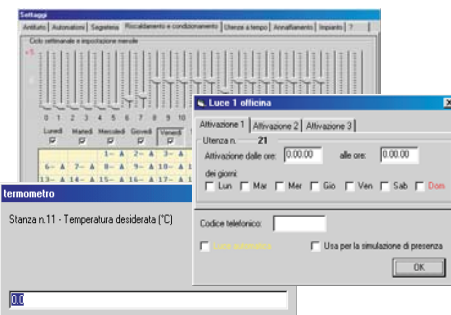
Settaggi

Antifurti | Automazioni | Segreteria | Riscaldamento e condizionamento | Utenze a tempo | Annaffiamento | Impianto | ?

Ciclo settimanale e impostazione mensile

+5

0 1 2 3 4 5 6 7 8 9 10

Lunedì Martedì Mercoledì Giovedì Venerdì

1-- A 2-- A 3-- A
7-- A 8-- A 9-- A
13-- A 14-- A 15-- A
19-- A 20-- A 21-- A

termometro

Stanza n.11 - Temperatura desiderata (°C)

0.0

Luce 1 officina

Attivazione 1 | Attivazione 2 | Attivazione 3

Utenza n. 21

Attivazione dalle ore: 0.00.00 alle ore: 0.00.00

dei giorni

Lun Mar Mer Gio Ven Sab Dom

Codice telefonico:

Luce notturna

Usa per la simulazione di presenza

OK